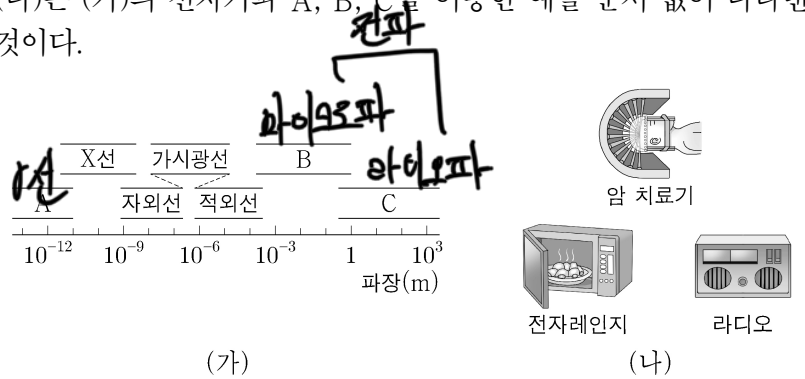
(나)는 (가)의 전자기파 A, B, C를 이용한 예를 순서 없이 나타낸 것이다.

전파

마이크로파

마이크로파

감마선

X선 가시광선 B

A 자외선 적외선 C

$10^{-12}$ $10^{-9}$ $10^{-6}$ $10^{-3}$ $1$ $10^{3}$

파장(m)

(가)

암 치료기

전자레인지

라디오

(나)